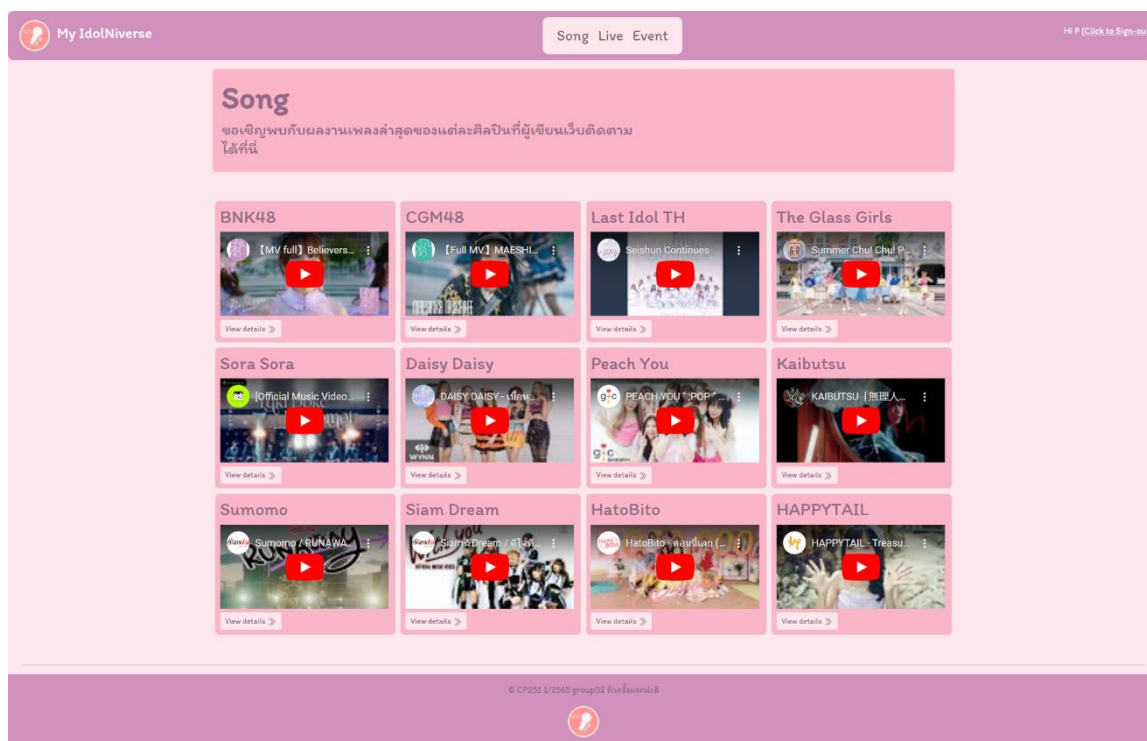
My IdolNiverse

Song Live Event

Hi P (Click to Sign-ou

Song
ขอเชิญพบกับผลงานเพลงล่าสุดของแต่ละศิลปินที่ผู้เขียนเว็บติดตาม ได้ที่นี่

BNK48
【MV full】Believers...
View details ≫

CGM48
【Full MV】MAESHI...
View details ≫

Last Idol TH
Seishun Continues
View details ≫

The Glass Girls
Summer Chu! Chu! P...
View details ≫

Sora Sora
[Official Music Video...
View details ≫

Daisy Daisy
DAISY DAISY - เด็กห...
View details ≫

Peach You
PEACH YOU "POP"...
View details ≫

Kaibutsu
KAIBUTSU [無理人...
View details ≫

Sumomo
Sumomo / RUNAWA...
View details ≫

Siam Dream
Siam Dream / ดีใจที่...
View details ≫

HatoBito
HatoBito - ตลอดไปนะ (...
View details ≫

HAPPYTAIL
HAPPYTAIL - Treasu...
View details ≫

© CP251 1/2565 group02 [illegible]